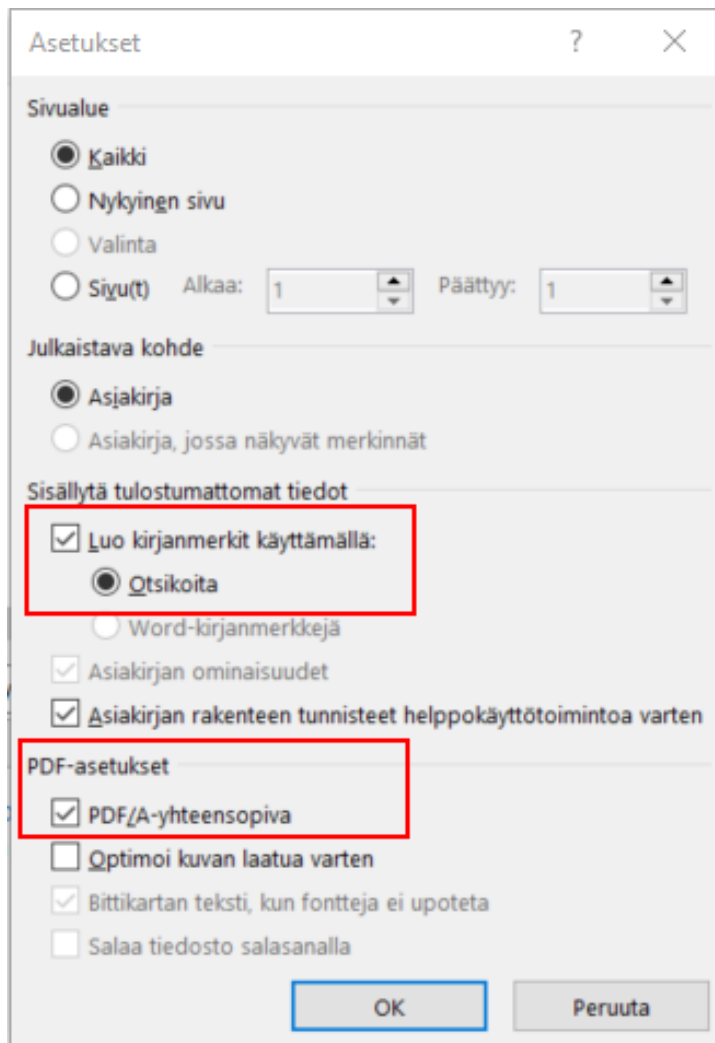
Asetukset ? ×

Sivualue

Kaikki

Nykyinen sivu

Valinta

Sivu(t) Alkaa: 1 Päättyy: 1

Julkaistava kohde

Asiakirja

Asiakirja, jossa näkyvät merkinnät

Sisällytä tulostumattomat tiedot

Luo kirjanmerkit käyttämällä:

Otsikoita

Word-kirjanmerkkejä

Asiakirjan ominaisuudet

Asiakirjan rakenteen tunnisteet helppokäyttötoimintoa varten

PDF-asetukset

PDF/A-yhteensopiva

Optimoi kuvan laatua varten

Bittikartan teksti, kun fontteja ei upoteta

Salaa tiedosto salasanalla

OK Peruuta